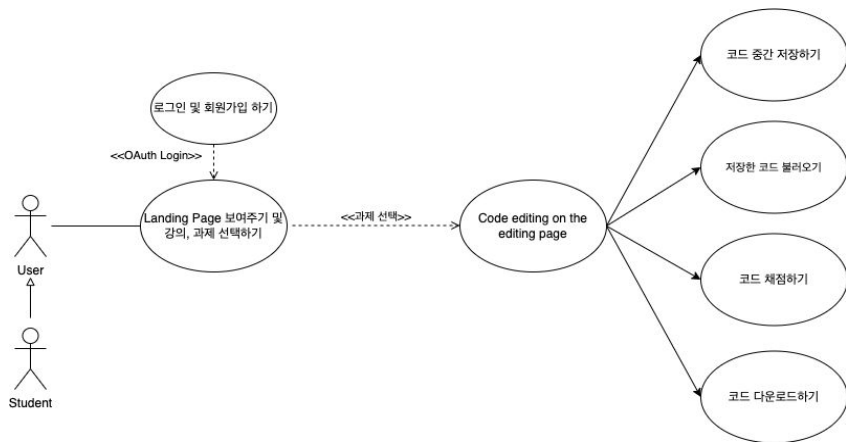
로그인 및 회원가입 하기

<<OAuth Login>>

User

Landing Page 보여주기 및 강의, 과제 선택하기

<<과제 선택>>

Code editing on the editing page

Student

코드 중간 저장하기

저장한 코드 불러오기

코드 채점하기

코드 다운로드하기